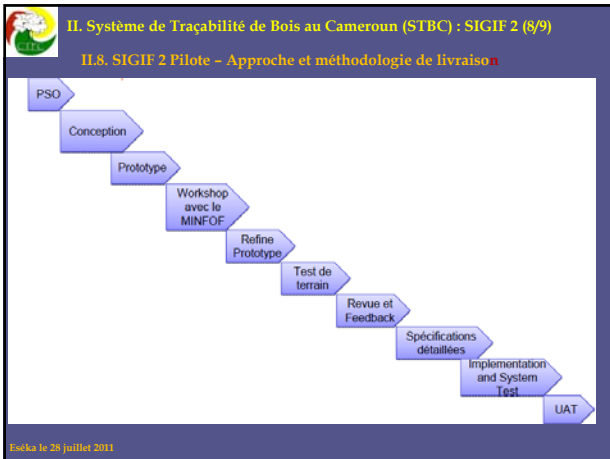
II. Système de Traçabilité de Bois au Cameroun (STBC) : SIGIF 2 (8/9)

II.8. SIGIF 2 Pilote – Approche et méthodologie de livraison

PSO

Conception

Prototype

Workshop avec le MINFOF

Refine Prototype

Test de terrain

Revue et Feedback

Spécifications détaillées

Implementation and System Test

UAT

Eséka le 28 juillet 2011